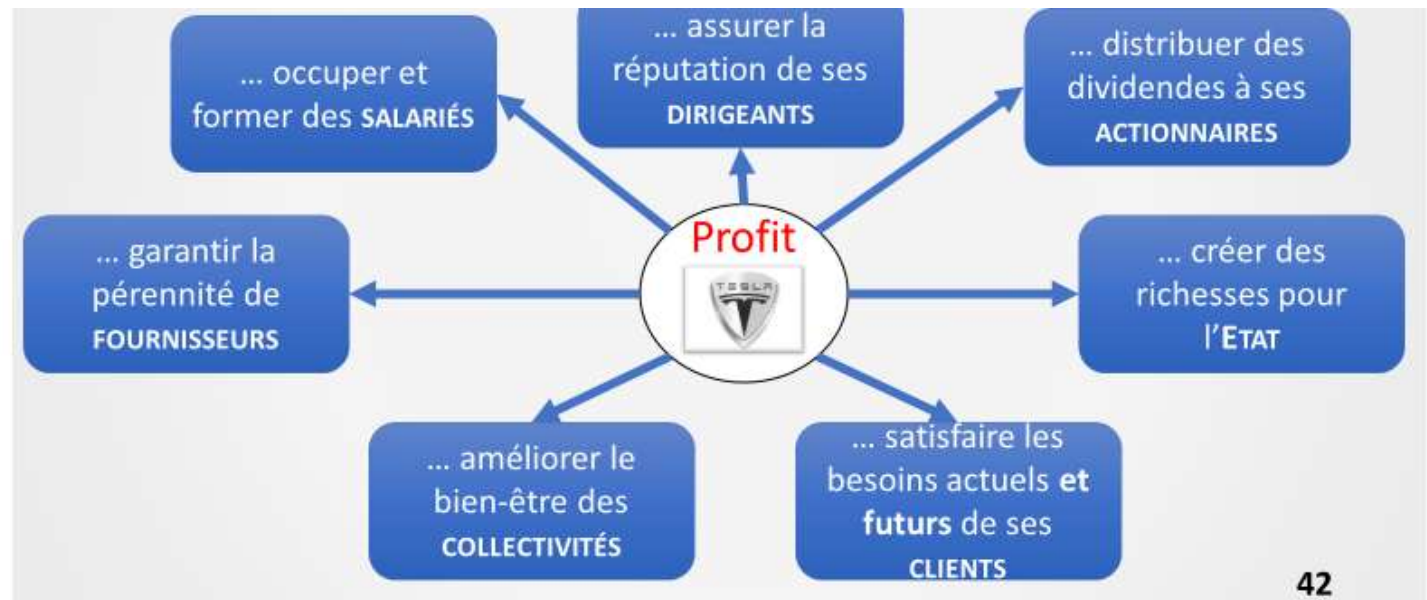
… occuper et former des SALARIÉS

… assurer la réputation de ses DIRIGEANTS

… distribuer des dividendes à ses ACTIONNAIRES

… garantir la pérennité de FOURNISSEURS

Profit

TESLA

… créer des richesses pour l'ETAT

… améliorer le bien-être des COLLECTIVITÉS

… satisfaire les besoins actuels **et futurs** de ses CLIENTS

42